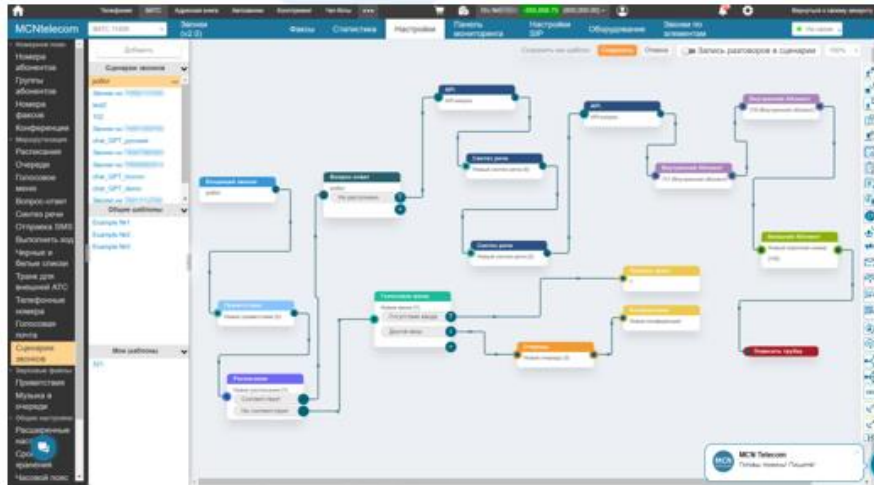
MCNtelecom

Номера абонентов
Группы абонентов
Номера факсов
Конференции
Расписания
Очереди
Голосовое меню
Вопрос-ответ
Синтез речи
Отправка SMS
Выполнить код
Черные и белые списки
Транк для внешней АТС
Телефонные номера
Голосовая почта
Сценарии звонков
Приветствия
Музыка в очереди
Расширенные нас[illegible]
Сро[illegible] хранения
Часовой пояс

Звонки (v2.0)
Факсы
Статистика
Настройки
Панель мониторинга
Настройки SIP
Оборудование
Звонки по элементам

Добавить
Сценарии звонков
Общие шаблоны
Example №1
Example №2
Example №3
Мои шаблоны

Сохранить
Отмена
Запись разговоров в сценарии
100%

Входящий звонок
Вопрос-ответ
API
Синтез речи
Синтез речи
API
Внутренний Абонент
Внутренний Абонент
Внешний Абонент
Приветствие
Голосовое меню
Расписание
Очередь
Конференция
Положить трубку

MCN Telecom
Готовы помочь! Пишите!